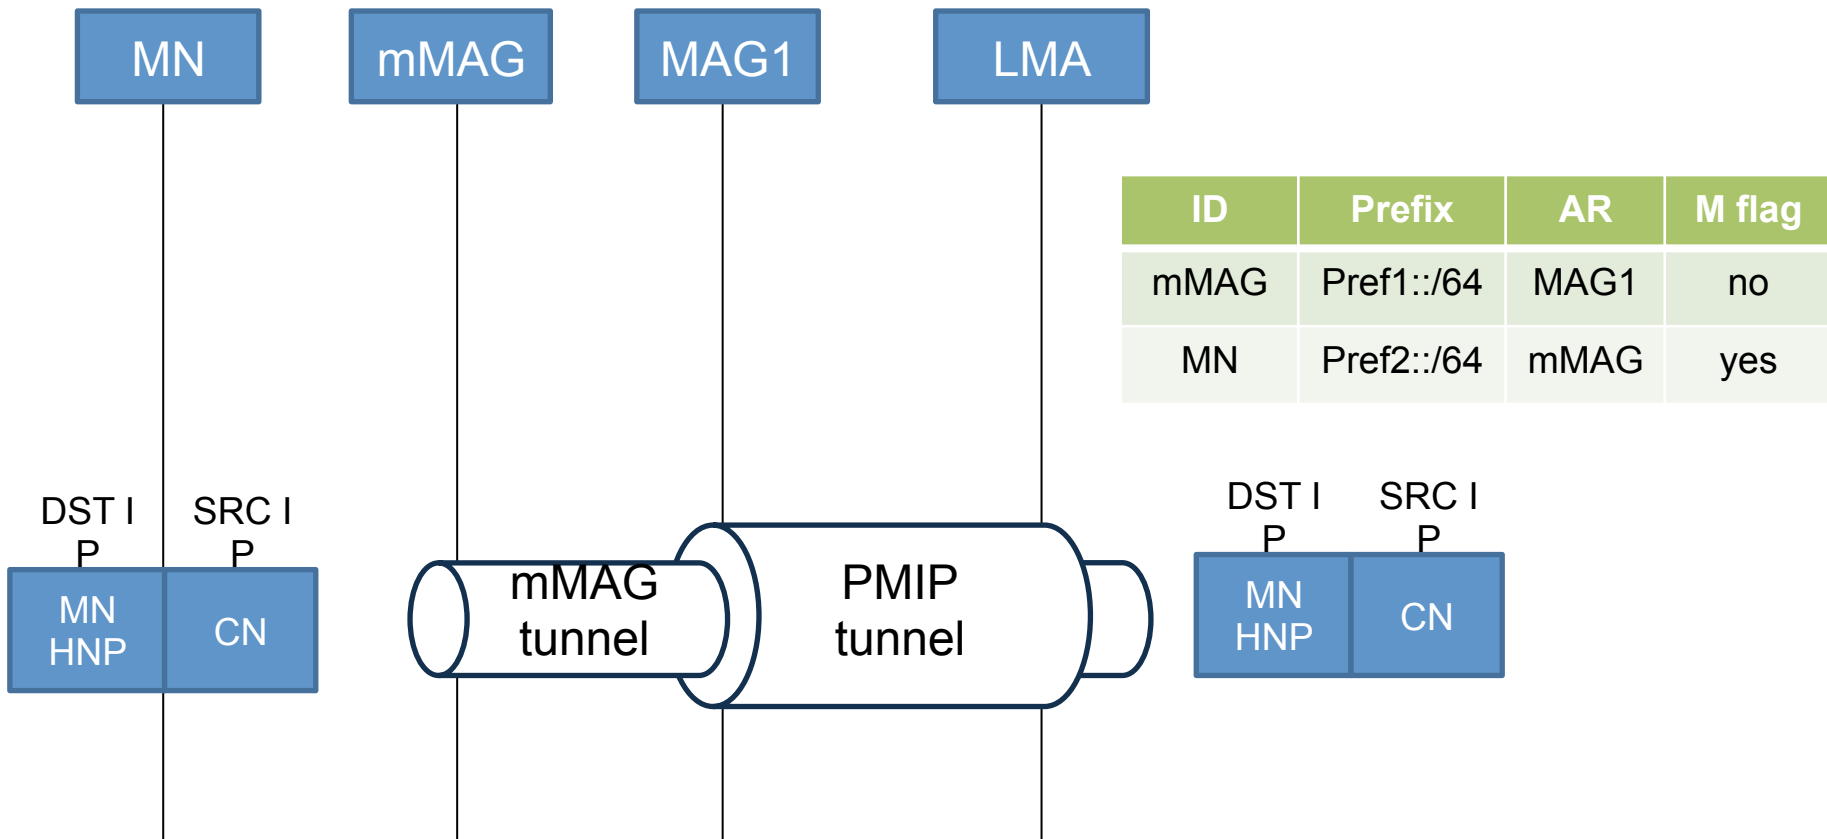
MN mMAG MAG1 LMA

| ID | Prefix | AR | M flag |
|---|---|---|---|
| mMAG | Pref1::/64 | MAG1 | no |
| MN | Pref2::/64 | mMAG | yes |

DST IP SRC IP
MN HNP CN

mMAG tunnel

PMIP tunnel

DST IP SRC IP
MN HNP CN